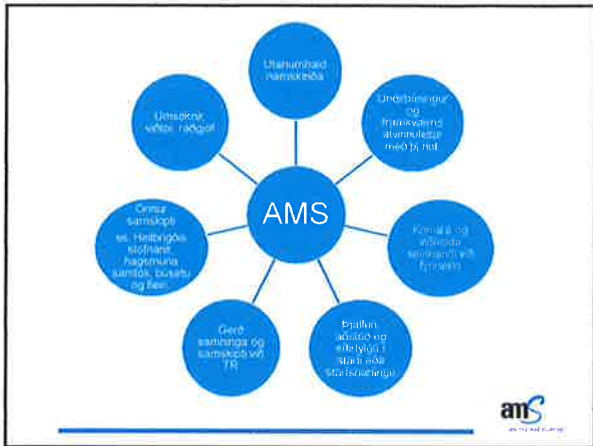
AMS

Utanumhald námskeiða

Undirbúningur og framkvæmd atvinnuleitar með þjónot

Kontakt og viðhalda sambandi við fyrirtæki

Þjálfun, aðstoð og eftirfylgd í starfi eða starfsþjálfun

Gerð samninga og samstarf við TR

Önnur samstarf ss. Heilbrigðisstofnanir, hagsmuna samtök, búsetu og fleiri.

Umsóknir, viðtöl, ráðgjöf

ams
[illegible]